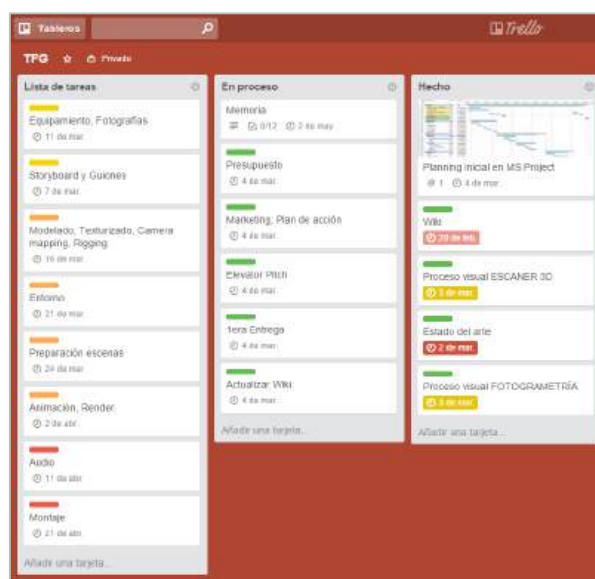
Tableros
Trello
TPG Privado

Lista de tareas
Equipamento, Fotografías
11 de mar.
Storyboard y Guiones
7 de mar.
Modelado, Texturizado, Camera mapping, Rigging
16 de mar.
Entorno
21 de mar.
Preparación escenas
24 de mar.
Animación, Render
2 de abr.
Audio
11 de abr.
Montaje
21 de abr.
Añadir una tarjeta...

En proceso
Memoria
0/12 2 de may.
Presupuesto
4 de mar.
Marketing, Plan de acción
4 de mar.
Elevator Pitch
4 de mar.
1era Entrega
4 de mar.
Actualizar Wiki
4 de mar.
Añadir una tarjeta...

Hecho
Planning inicial en MS Project
1 4 de mar.
Wiki
20 de feb.
Proceso visual ESCANER 3D
3 de mar.
Estado del arte
2 de mar.
Proceso visual FOTOGRAMETRÍA
3 de mar.
Añadir una tarjeta...